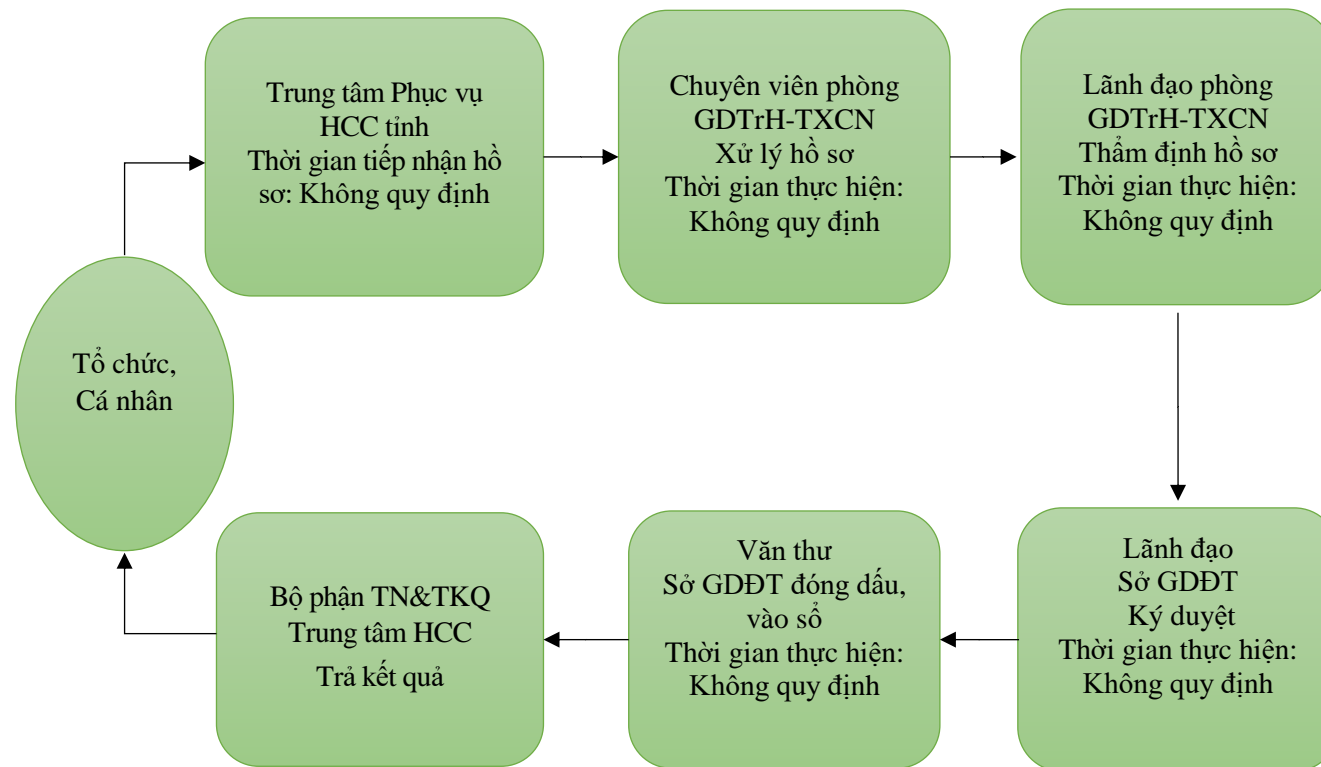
Trung tâm Phục vụ HCC tỉnh
Thời gian tiếp nhận hồ sơ: Không quy định

Chuyên viên phòng GDTrH-TXCN
Xử lý hồ sơ
Thời gian thực hiện: Không quy định

Lãnh đạo phòng GDTrH-TXCN
Thẩm định hồ sơ
Thời gian thực hiện: Không quy định

Tổ chức, Cá nhân

Lãnh đạo Sở GDĐT
Ký duyệt
Thời gian thực hiện: Không quy định

Văn thư Sở GDĐT đóng dấu, vào sổ
Thời gian thực hiện: Không quy định

Bộ phận TN&TKQ
Trung tâm HCC
Trả kết quả